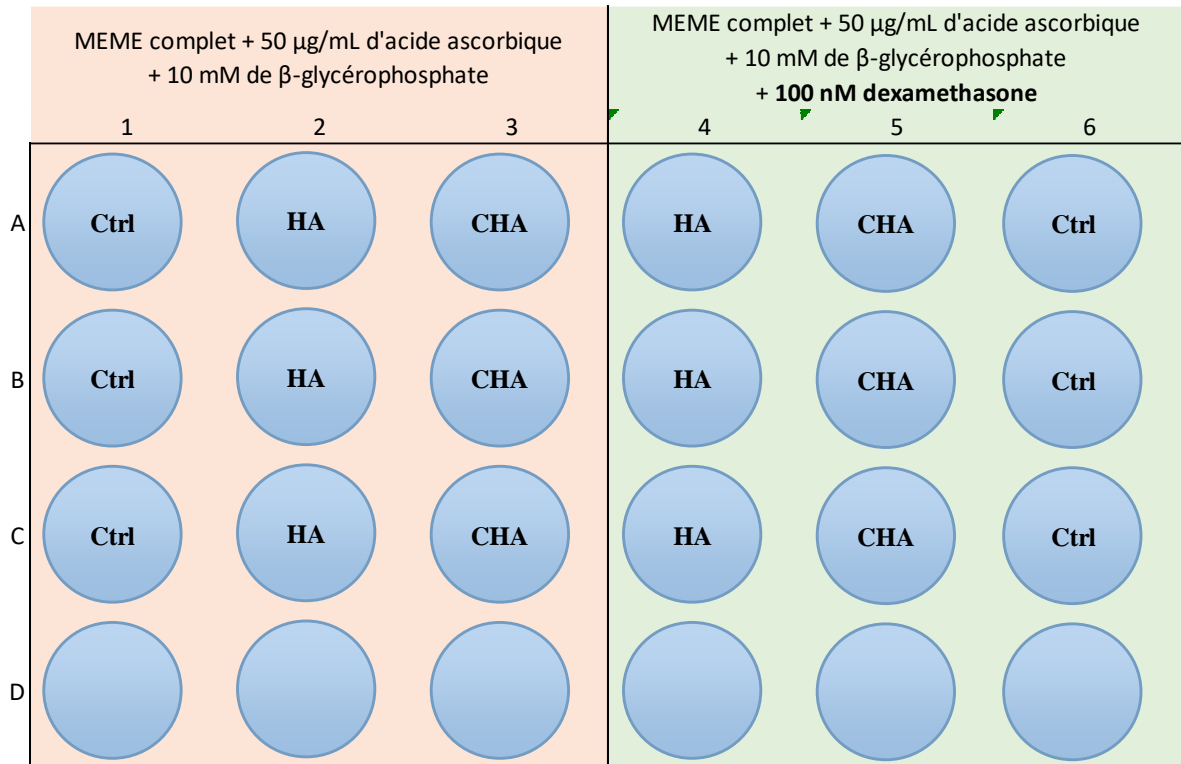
MEME complet + 50 µg/mL d'acide ascorbique
+ 10 mM de β-glycérophosphate

MEME complet + 50 µg/mL d'acide ascorbique
+ 10 mM de β-glycérophosphate
+ **100 nM dexamethasone**

| | 1 | 2 | 3 | 4 | 5 | 6 |
|---|---|---|---|---|---|---|
| A | Ctrl | HA | CHA | HA | CHA | Ctrl |
| B | Ctrl | HA | CHA | HA | CHA | Ctrl |
| C | Ctrl | HA | CHA | HA | CHA | Ctrl |
| D | | | | | | |